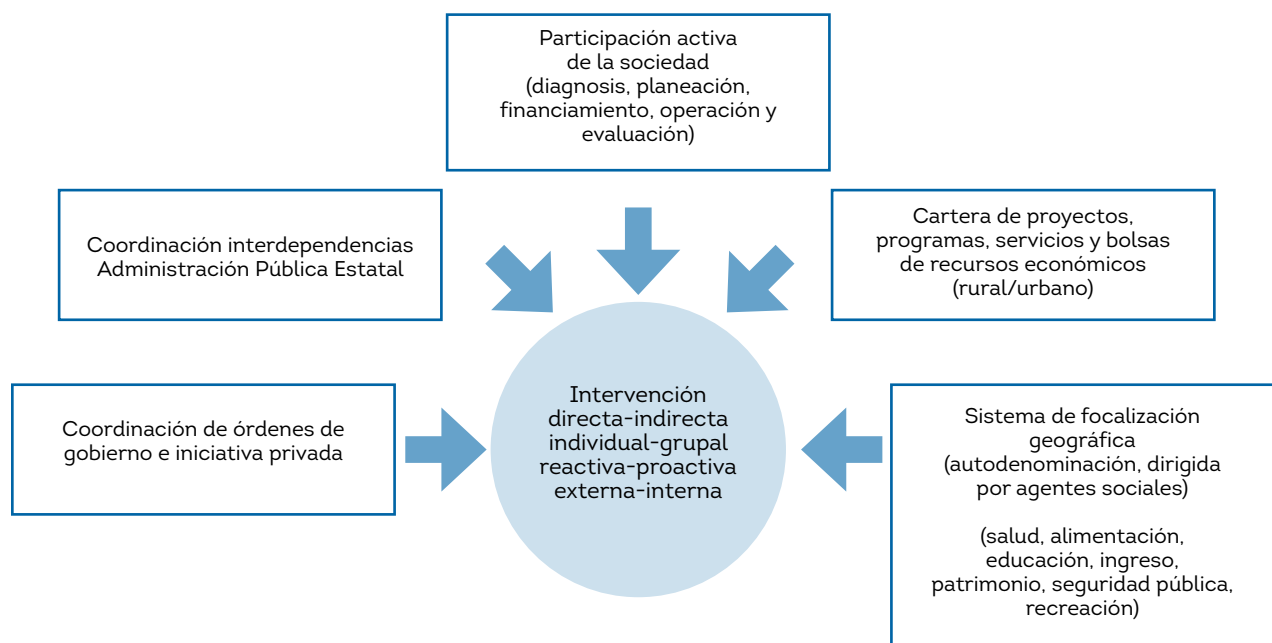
Participación activa de la sociedad (diagnosis, planeación, financiamiento, operación y evaluación)

Coordinación interdependencias Administración Pública Estatal

Cartera de proyectos, programas, servicios y bolsas de recursos económicos (rural/urbano)

Coordinación de órdenes de gobierno e iniciativa privada

Intervención directa-indirecta individual-grupal reactiva-proactiva externa-interna

Sistema de focalización geográfica (autodenominación, dirigida por agentes sociales)

(salud, alimentación, educación, ingreso, patrimonio, seguridad pública, recreación)